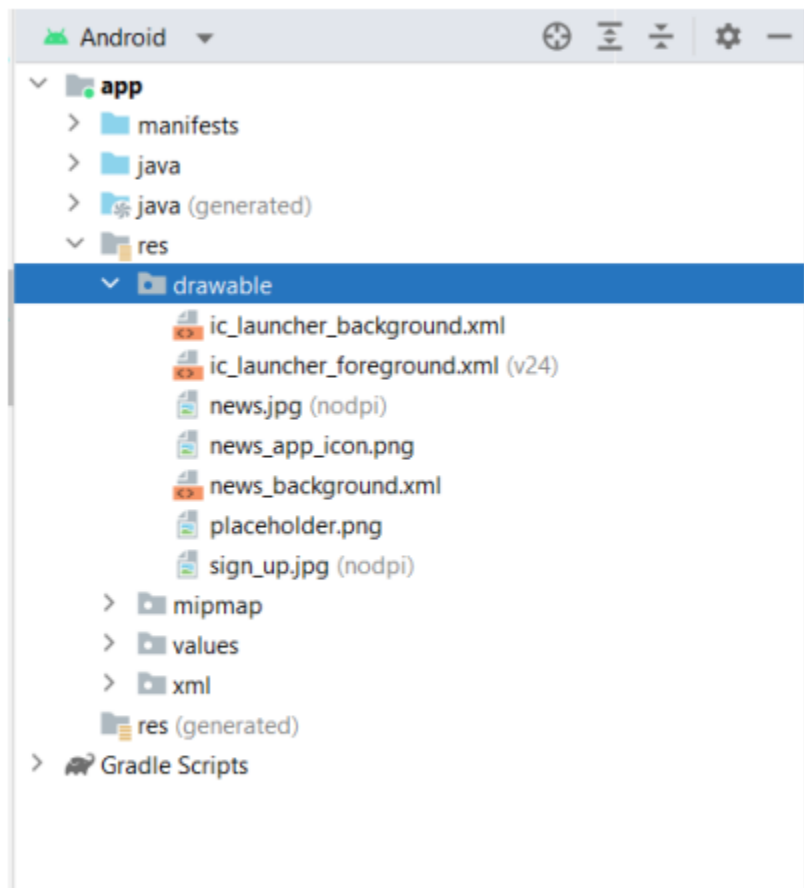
Android

app
manifests
java
java (generated)
res
drawable
ic_launcher_background.xml
ic_launcher_foreground.xml (v24)
news.jpg (nodpi)
news_app_icon.png
news_background.xml
placeholder.png
sign_up.jpg (nodpi)
mipmap
values
xml
res (generated)
Gradle Scripts